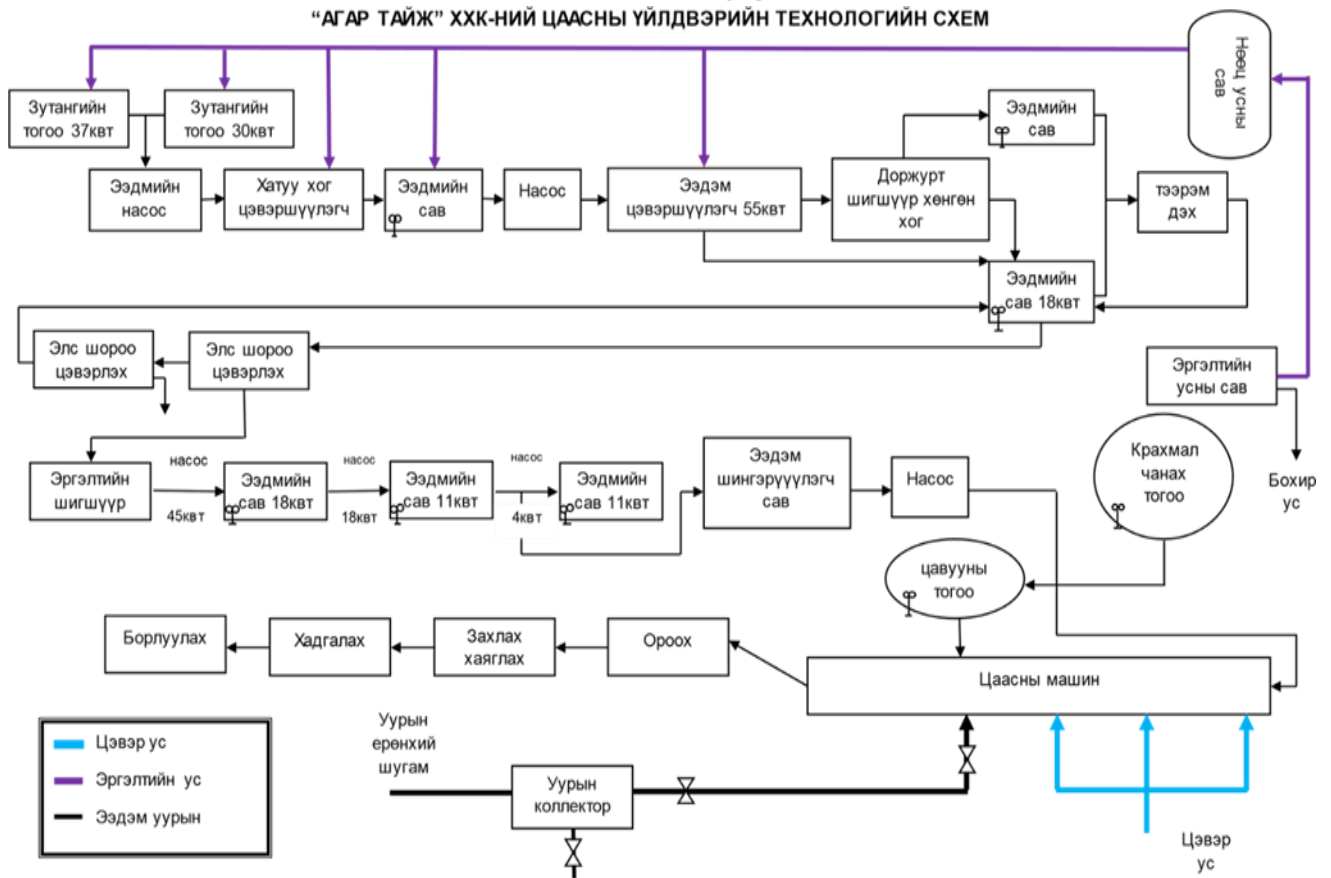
"АГАР ТАЙЖ" ХХК-НИЙ ЦААСНЫ ҮЙЛДВЭРИЙН ТЕХНОЛОГИЙН СХЕМ

Нөөц усны сав

Зутангийн тогоо 37квт

Зутангийн тогоо 30квт

Эзэдмийн насос

Хатуу хог цэвэршүүлэгч

Эздмийн сав

Насос

Эздэм цэвэршүүлэгч 55квт

Доржурт шигшүүр хөнгөн хог

Эздмийн сав

тээрэм дэх

Эздмийн сав 18квт

Элс шороо цэвэрлэх

Элс шороо цэвэрлэх

Эргэлтийн усны сав

Бохир ус

Эргэлтийн шигшүүр

насос

45квт

Эздмийн сав 18квт

насос

18квт

Эздмийн сав 11квт

насос

4квт

Эздмийн сав 11квт

Эздэм шингэрүүлэгч сав

Насос

Крахмал чанах тогоо

цавууны тогоо

Борлуулах

Хадгалах

Захлах хаяглах

Ороох

Цаасны машин

Уурын ерөнхий шугам

Уурын коллектор

Цэвэр ус

Цэвэр ус

Эргэлтийн ус

Эздэм уурын